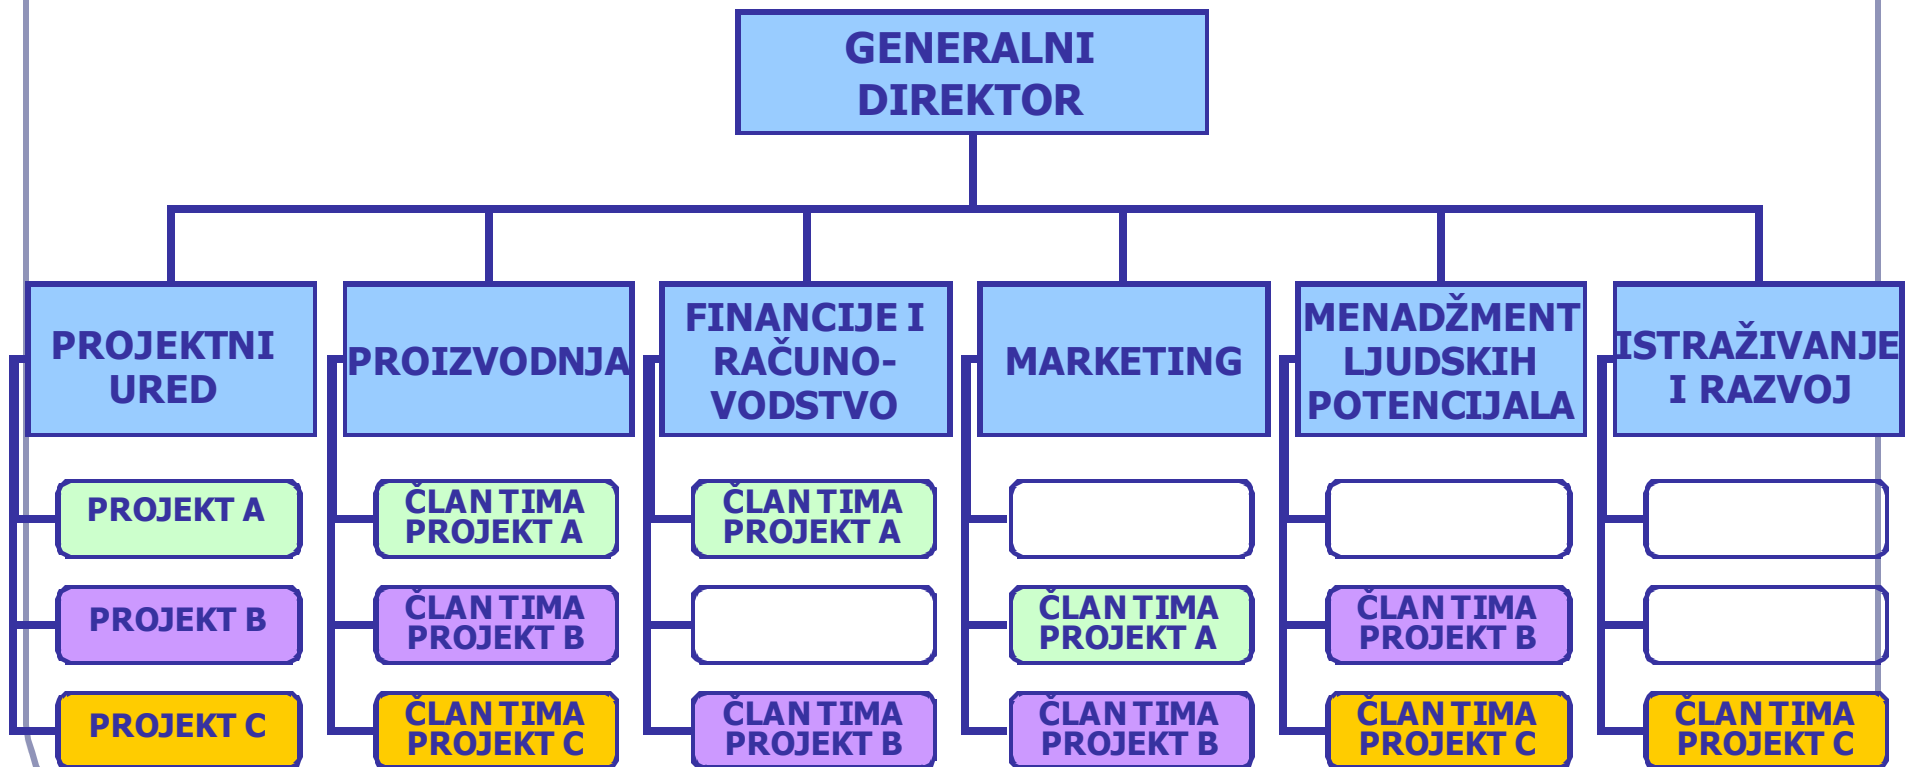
GENERALNI DIREKTOR

PROJEKTNI URED

PROJEKT A

PROJEKT B

PROJEKT C

PROIZVODNJA

ČLAN TIMA PROJEKT A

ČLAN TIMA PROJEKT B

ČLAN TIMA PROJEKT C

FINANCIJE I RAČUNOVODSTVO

ČLAN TIMA PROJEKT A

ČLAN TIMA PROJEKT B

MARKETING

ČLAN TIMA PROJEKT A

ČLAN TIMA PROJEKT B

MENADŽMENT LJUDSKIH POTENCIJALA

ČLAN TIMA PROJEKT B

ČLAN TIMA PROJEKT C

ISTRAŽIVANJE I RAZVOJ

ČLAN TIMA PROJEKT C